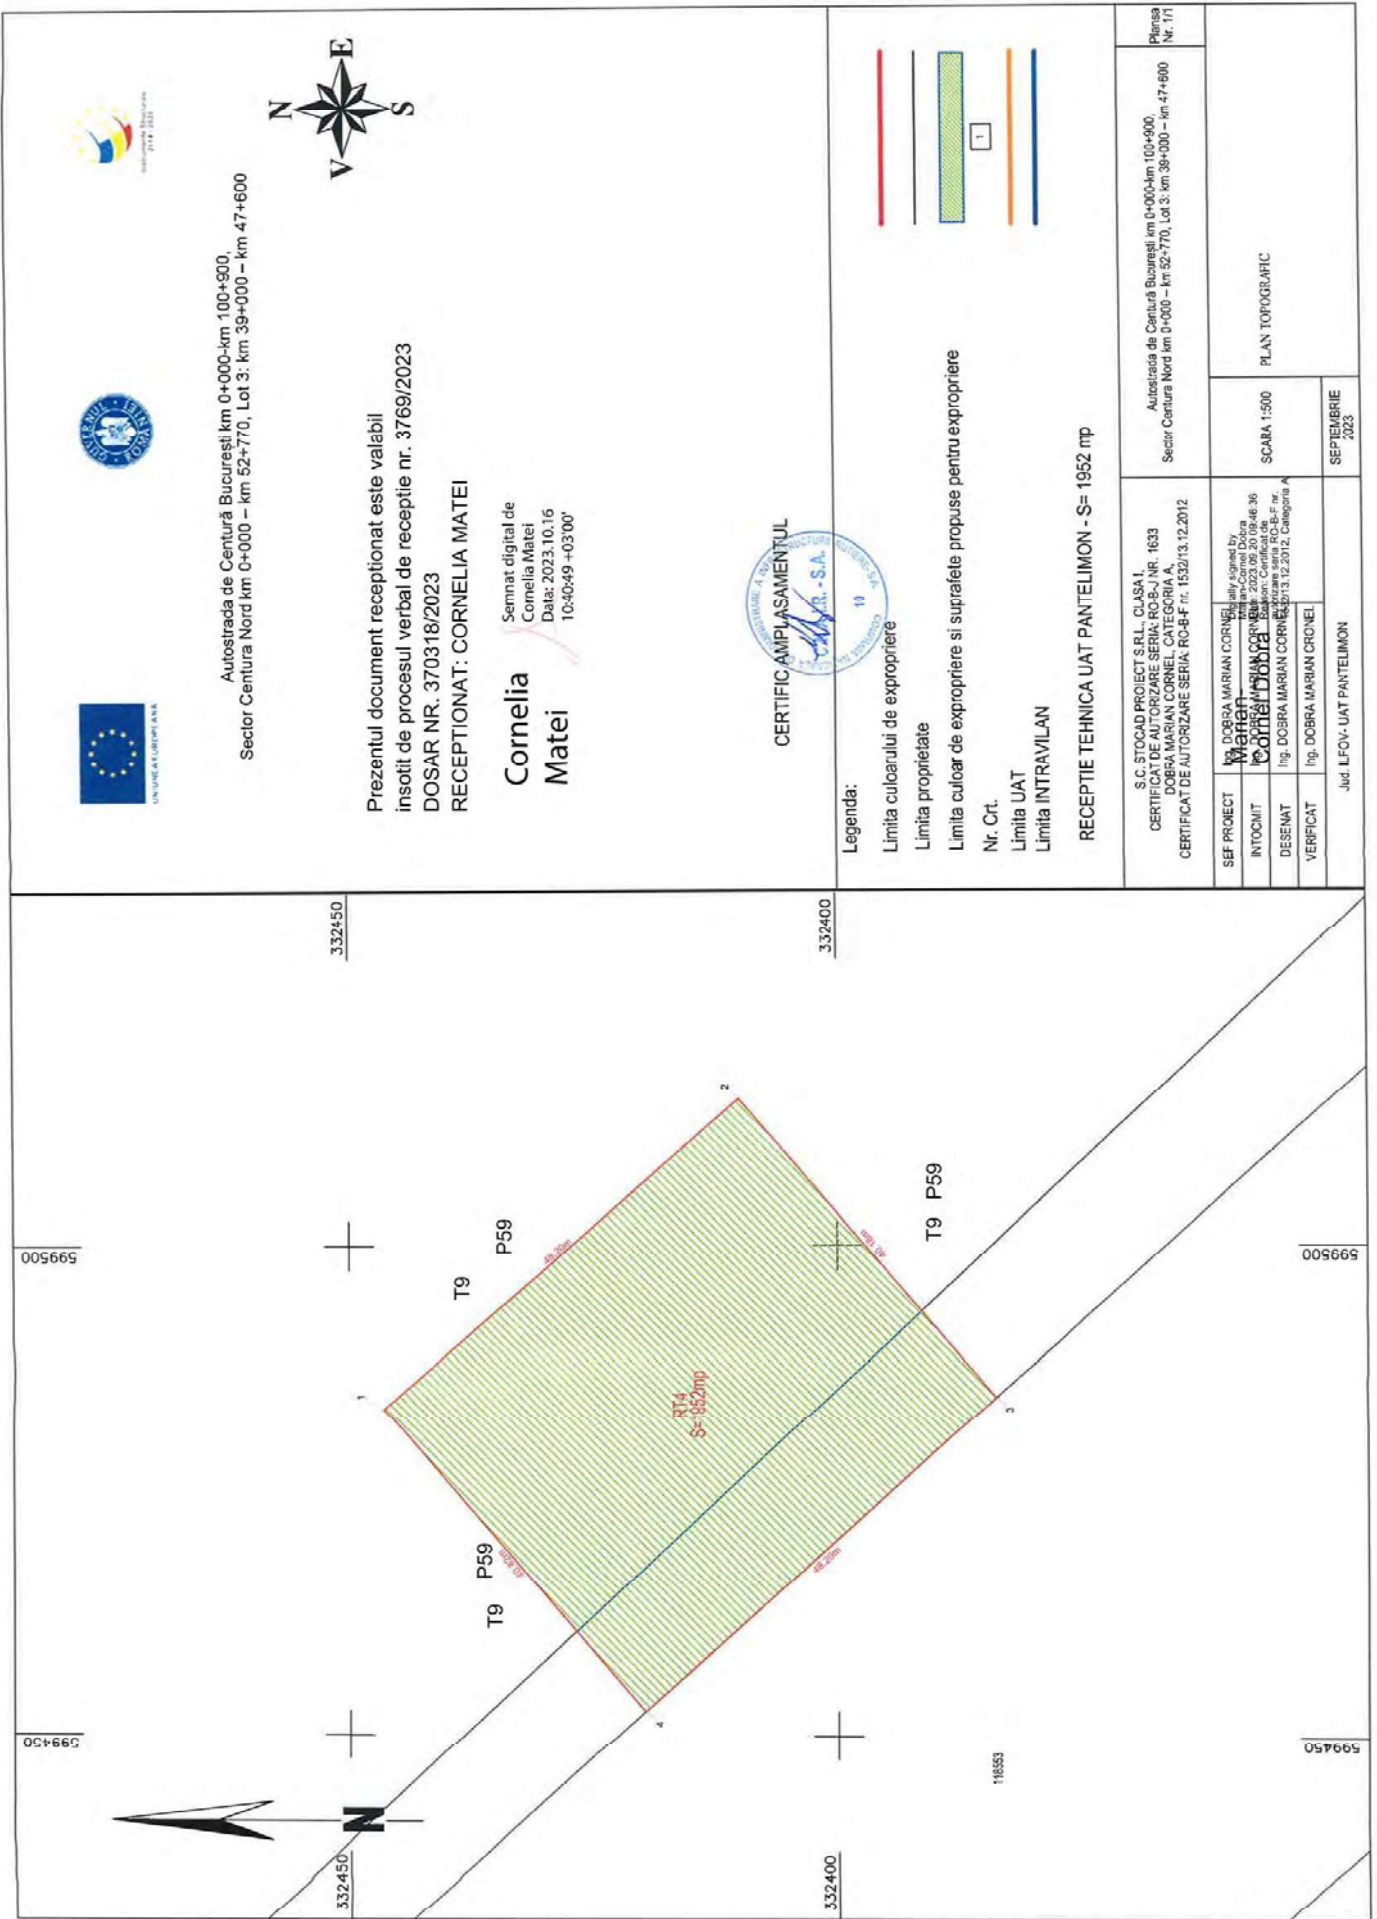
UNIUNEA EUROPEANĂ

Autostrada de Centură București km 0+000-km 100+900, Sector Centura Nord km 0+000 – km 52+770, Lot 3: km 39+000 – km 47+600

N E S V

Prezentul document receptionat este valabil insotit de procesul verbal de receptie nr. 3769/2023
DOSAR NR. 370318/2023
RECEPTIONAT: CORNELIA MATEI

Cornelia Matei
Semnat digital de Cornelia Matei
Data: 2023.10.16 10:40:49 +03'00'

CERTIFIC AMPLASAMENTUL

Legenda:
Limita culoarului de expropriere
Limita proprietate
Limita culoar de expropriere si suprafete propuse pentru expropriere
Nr. Crt. 1
Limita UAT
Limita INTRAVILAN

RECEPTIE TEHNICA UAT PANTELIMON - S= 1952 mp

S.C. STOCAD PROIECT S.R.L., CLASA I, CERTIFICAT DE AUTORIZARE SERIA: RO-B-J NR. 1633
DOBRA MARIAN CORNEL, CATEGORIA A,
CERTIFICAT DE AUTORIZARE SERIA: RO-B-F nr. 1532/13.12.2012

Autostrada de Centură București km 0+000-km 100+900, Sector Centura Nord km 0+000 – km 52+770, Lot 3: km 39+000 – km 47+600

Plansa Nr. 1/1

| SEF PROIECT | Ing. DOBRA MARIAN CORNEL | SCARA 1:500 | PLAN TOPOGRAFIC |
|---|---|---|---|
| INTOCMIT | Ing. DOBRA MARIAN CORNEL Marian-Cornel Dobra Digitally signed by Marian-Cornel Dobra Date: 2023.09.20 09:46:36 Reason: Certificat de autorizare seria RO-B-F nr. 1532/13.12.2012, Categoria A | | |
| DESENAT | Ing. DOBRA MARIAN CORNEL | | |
| VERIFICAT | Ing. DOBRA MARIAN CORNEL | SEPTEMBRIE 2023 | |
| Jud. ILFOV- UAT PANTELIMON | | | |

332450
332400
599500
599450
T9 P59
T9 P59
T9 P59
RT4 S=1952mp
1 2 3 4
49.20m
40.10m
49.20m
40.10m
N
118553